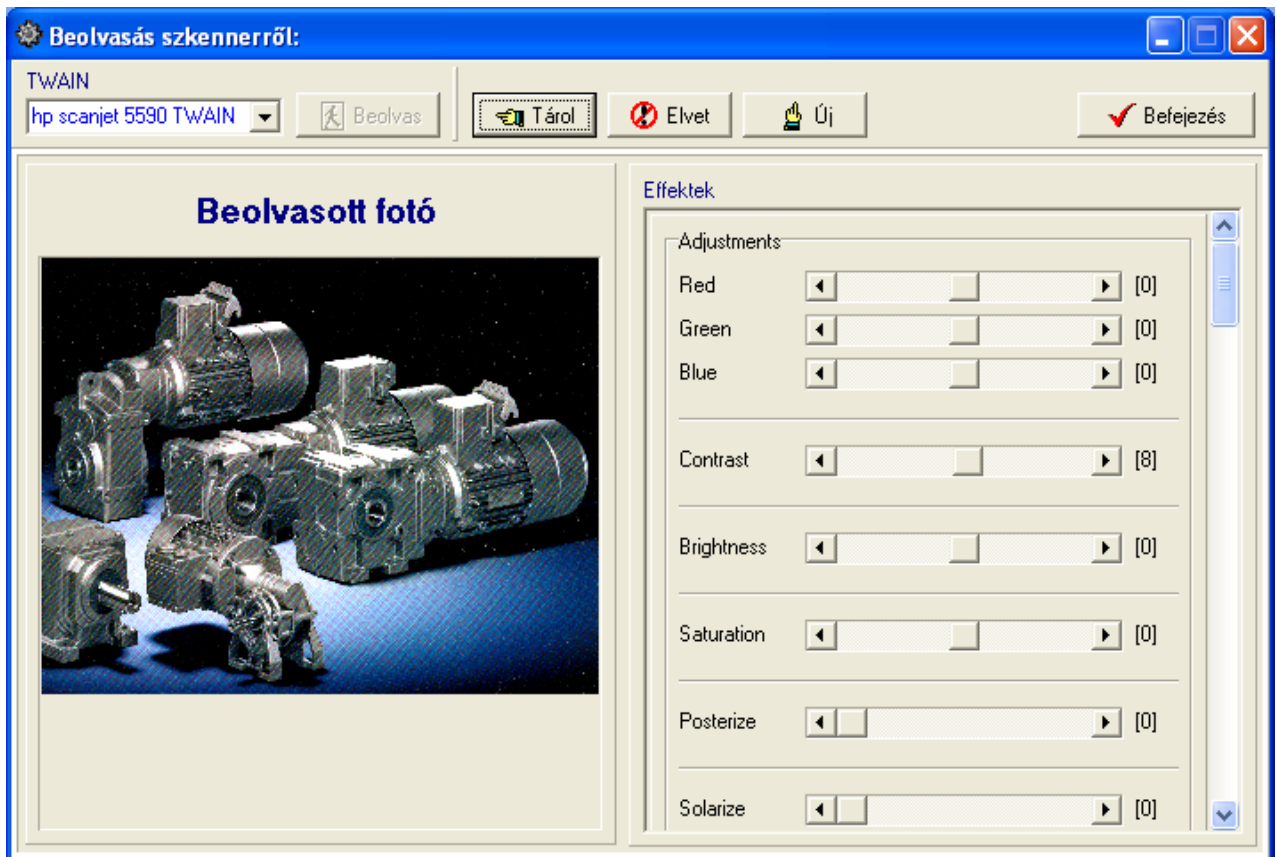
Beolvasás szkennerről:

TWAIN
hp scanjet 5590 TWAIN
Beolvas
Tárol
Elvet
Új
Befejezés

Beolvasott fotó

Effektek
Adjustments
Red [0]
Green [0]
Blue [0]
Contrast [8]
Brightness [0]
Saturation [0]
Posterize [0]
Solarize [0]